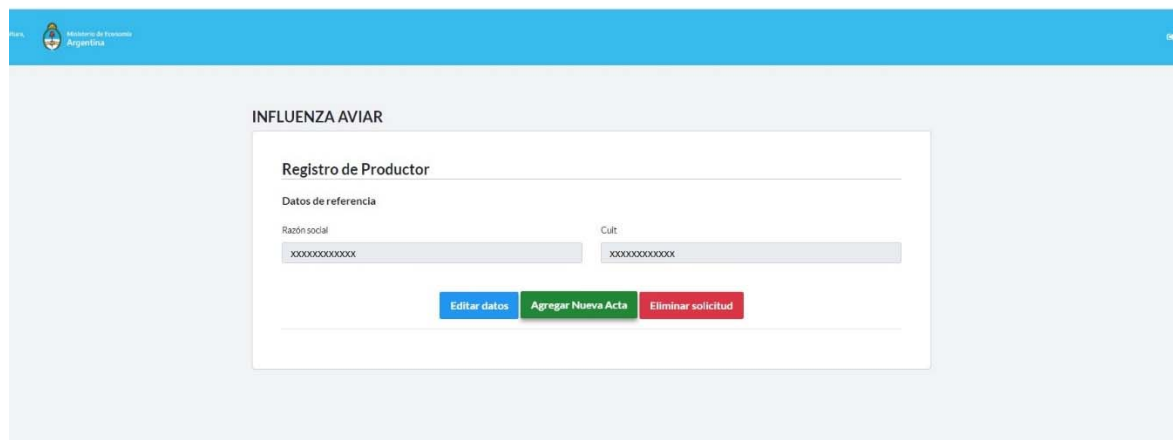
ltura, Ministerio de Economía Argentina

INFLUENZA AVIAR

Registro de Productor

Datos de referencia

Razón social

XXXXXXXXXXXX

Cuit

XXXXXXXXXXXX

Editar datos

Agregar Nueva Acta

Eliminar solicitud